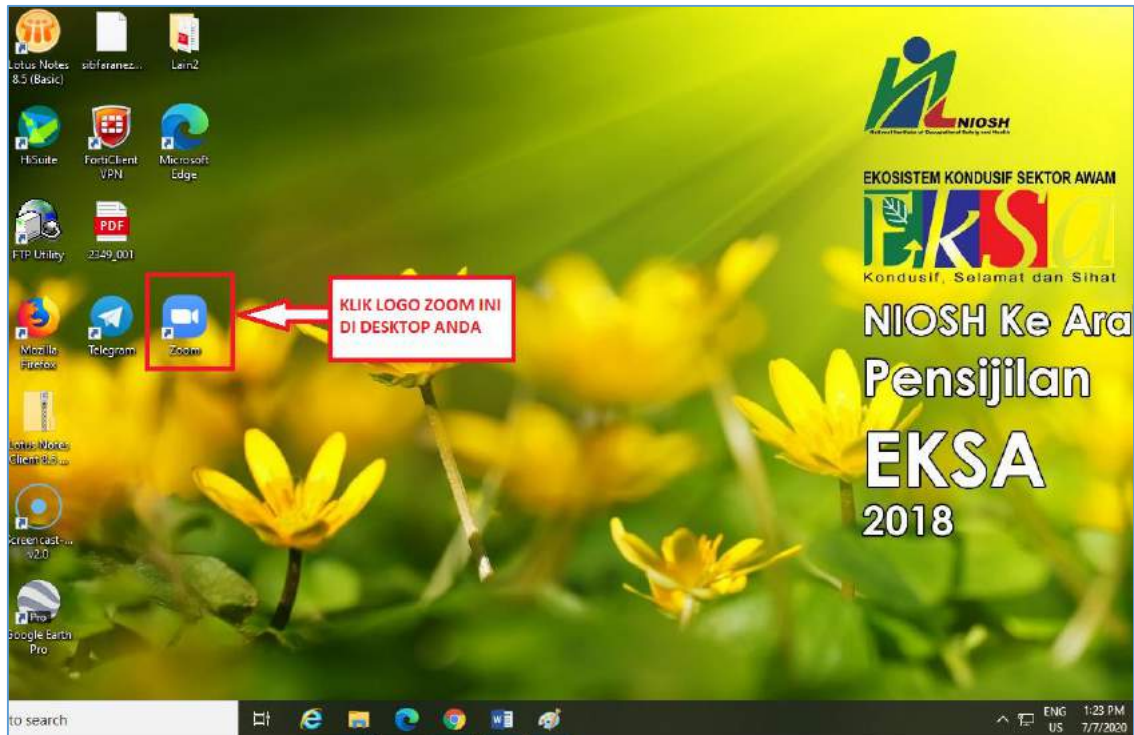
Lotus Notes 8.5 (Basic)
sibfaranez...
Lain2
HiSuite
FortiClient VPN
Microsoft Edge
FTP Utility
PDF
2349_001
Mozilla Firefox
Telegram
Zoom
KLIK LOGO ZOOM INI DI DESKTOP ANDA
Lotus Notes Client 8.5 ...
Screencast-... v2.0
Pro
Google Earth Pro

NIOSH
EKOSISTEM KONDUSIF SEKTOR AWAM
EKSA
Kondusif, Selamat dan Sihat
NIOSH Ke Ara
Pensijilan
EKSA
2018

to search
ENG US
1:23 PM
7/7/2020